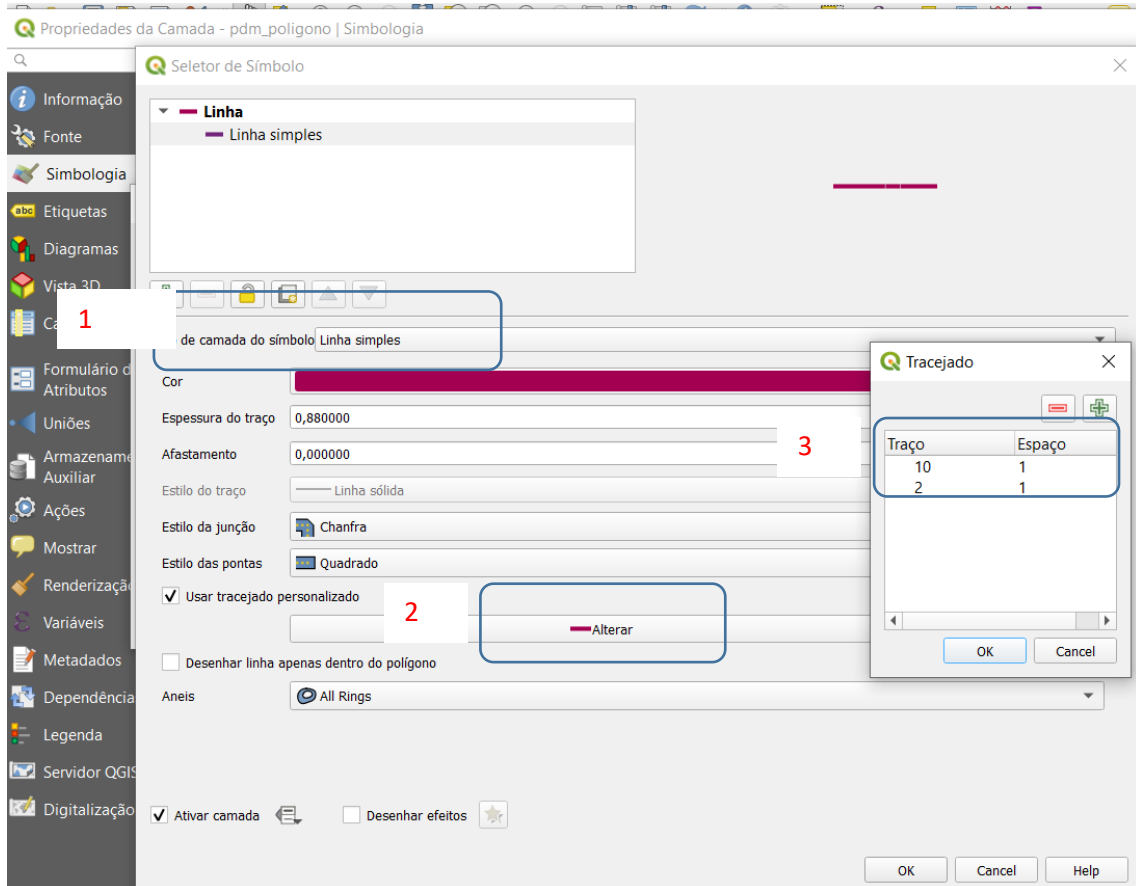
Propriedades da Camada - pdm_poligono | Simbologia

Informação
Fonte
Simbologia
Etiquetas
Diagramas
Vista 3D
Ca
Formulário d
Atributos
Uniões
Armazename
Auxiliar
Ações
Mostrar
Renderizaçã
Variáveis
Metadados
Dependência
Legenda
Servidor QGIS
Digitalização

Seletor de Símbolo

Linha
Linha simples

1
de camada do símbolo Linha simples
Cor
Espessura do traço 0,880000
Afastamento 0,000000
Estilo do traço Linha sólida
Estilo da junção Chanfra
Estilo das pontas Quadrado
Usar tracejado personalizado
2
Alterar
Desenhar linha apenas dentro do polígono
Aneis All Rings

Ativar camada
Desenhar efeitos

OK Cancel Help

Tracejado
3
| Traço | Espaço |
|---|---|
| 10 | 1 |
| 2 | 1 |

OK Cancel